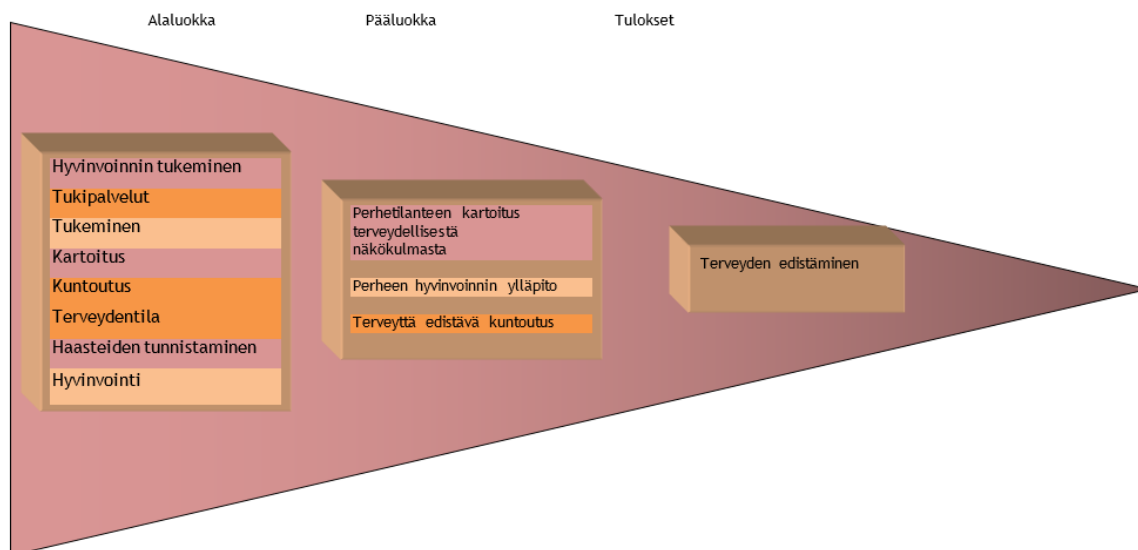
Alaluokka

Pääluokka

Tulokset

Hyvinvoinnin tukeminen
Tukipalvelut
Tukeminen
Kartoitus
Kuntoutus
Terveydentila
Haasteiden tunnistaminen
Hyvinvointi

Perhetilanteen kartoitus terveydellisestä näkökulmasta
Perheen hyvinvoinnin ylläpito
Terveyttä edistävä kuntoutus

Terveyden edistäminen